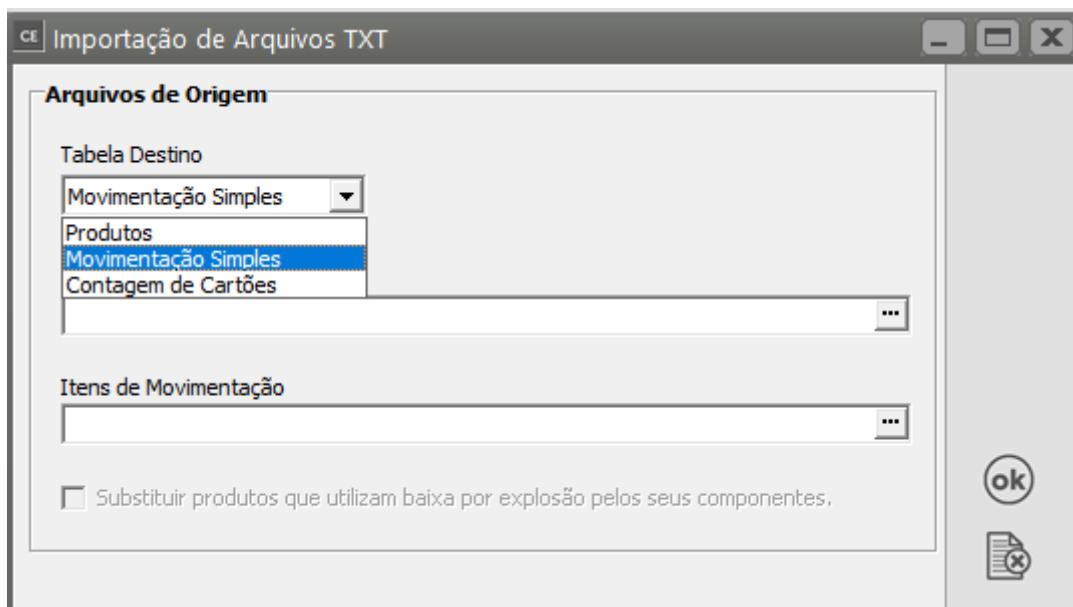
CE Importação de Arquivos TXT

Arquivos de Origem

Tabela Destino

Movimentação Simples

Produtos
Movimentação Simples
Contagem de Cartões

...

Itens de Movimentação

...

Substituir produtos que utilizam baixa por explosão pelos seus componentes.

ok